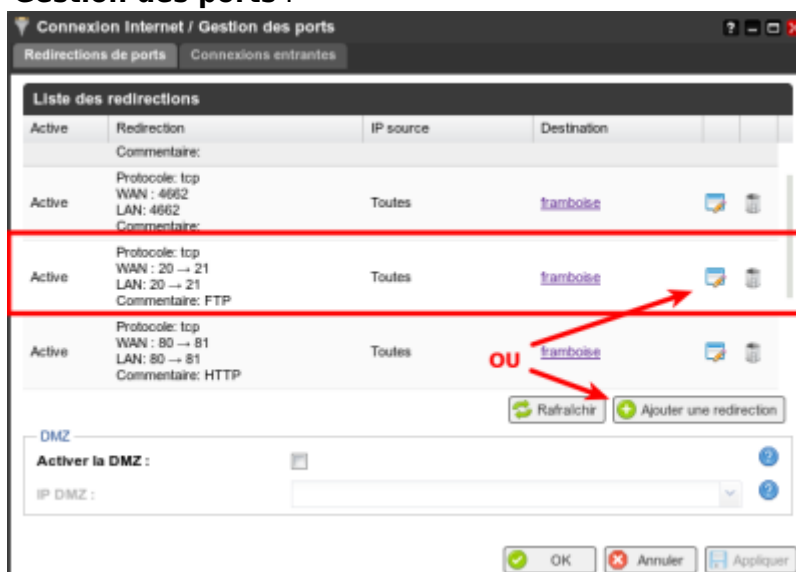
Gestion des ports :

Connexion Internet / Gestion des ports

Redirections de ports | Connexions entrantes

Liste des redirections

| Active | Redirection | IP source | Destination |
|---|---|---|---|
| | Commentaire: | | |
| Active | Protocole: tcp WAN : 4662 LAN: 4662 Commentaire: | Toutes | framboise |
| Active | Protocole: tcp WAN : 20 → 21 LAN: 20 → 21 Commentaire: FTP | Toutes | framboise |
| Active | Protocole: tcp WAN : 80 → 81 LAN: 80 → 81 Commentaire: HTTP | Toutes | framboise |

OU

Rafraîchir | Ajouter une redirection

DMZ

Activer la DMZ :

IP DMZ :

OK | Annuler | Appliquer